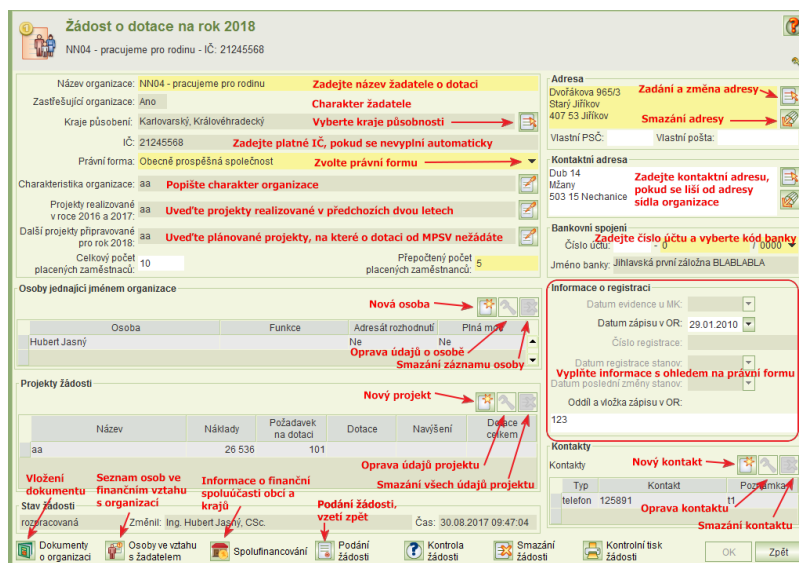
Žádost o dotace na rok 2018
NN04 - pracujeme pro rodinu - IČ: 21245568

Název organizace: NN04 - pracujeme pro rodinu
Zadejte název žadatele o dotaci
Zastřešující organizace: Ano
Charakter žadatele
Kraje působení: Karlovarský, Královéhradecký
Vyberte kraje působnosti
IČ: 21245568
Zadejte platné IČ, pokud se nevyplní automaticky
Právní forma: Obecně prospěšná společnost
Zvolte právní formu
Charakteristika organizace: aa
Popište charakter organizace
Projekty realizované v roce 2016 a 2017: aa
Uveďte projekty realizované v předchozích dvou letech
Další projekty připravované pro rok 2018: aa
Uveďte plánované projekty, na které o dotaci od MPSV nežádáte
Celkový počet placených zaměstnanců: 10
Přepočtený počet placených zaměstnanců: 5

Adresa
Dvořákova 965/3
Starý Jiříkov
407 53 Jiříkov
Zadání a změna adresy
Smazání adresy
Vlastní PSČ:
Vlastní pošta:

Kontaktní adresa
Dub 14
Mžany
503 15 Nechanice
Zadejte kontaktní adresu, pokud se liší od adresy sídla organizace

Bankovní spojení
Číslo účtu: - 0 / 0000
Zadejte číslo účtu a vyberte kód banky
Jméno banky: Jihlavská první záložna BLABLABLA

Osoby jednající jménem organizace
Nová osoba

| Osoba | Funkce | Adresát rozhodnutí | Plná moc |
|---|---|---|---|
| Hubert Jasný | | Ne | Ne |

Oprava údajů o osobě
Smazání záznamu osoby

Informace o registraci
Datum evidence u MK:
Datum zápisu v OR: 29.01.2010
Číslo registrace:
Datum registrace stanov:
Vyplňte informace s ohledem na právní formu
Datum poslední změny stanov:
Oddíl a vložka zápisu v OR:
123

Projekty žádosti
Nový projekt

| Název | Náklady | Požadavek na dotaci | Dotace | Navýšení | Dotace celkem |
|---|---|---|---|---|---|
| aa | 26 536 | 101 | | | |

Oprava údajů projektu
Smazání všech údajů projektu

Kontakty
Kontakty
Nový kontakt

| Typ | Kontakt | Poznámka |
|---|---|---|
| telefon | 125891 | t1 |

Oprava kontaktu
Smazání kontaktu

Vložení dokumentu
Seznam osob ve finančním vztahu s organizací
Informace o finanční spoluúčasti obcí a krajů
Podání žádosti, vzetí zpět

Stav žádosti
rozpracovaná
Změnil: Ing. Hubert Jasný, CSc.
Čas: 30.08.2017 09:47:04

Dokumenty o organizaci
Osoby ve vztahu s žadatelem
Spolufinancování
Podání žádosti
Kontrola žádosti
Smazání žádosti
Kontrolní tisk žádosti
OK
Zpět